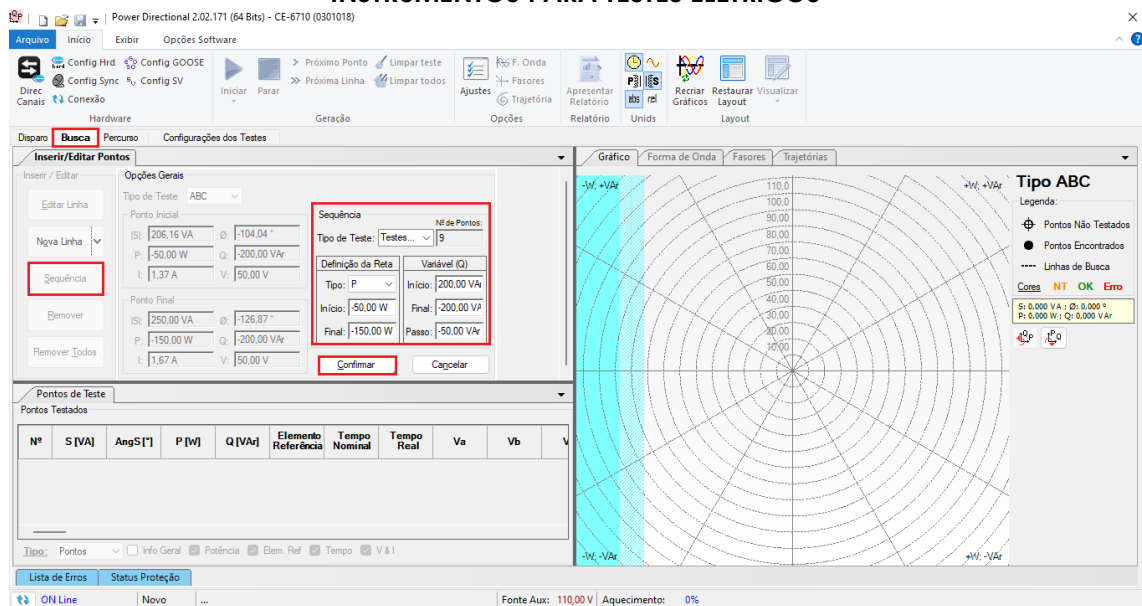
Power Directional 2.02.171 (64 Bits) - CE-6710 (0301018)

Arquivo Início Exibir Opções Software

Direc Canais Config Hrd Config Sync Conexão Config GOOSE Config SV
Hardware

Iniciar Parar Próximo Ponto Próxima Linha Limpar teste Limpar todos
Geração

Ajustes F. Onda Fasores Trajetória
Opções

Apresentar Relatório
Relatório

abs rel
Unids

Recriar Gráficos Restaurar Layout Visualizar
Layout

Disparo Busca Percurso Configurações dos Testes

Inserir/Editar Pontos

Inserir / Editar
Editar Linha
Nova Linha
Sequência
Remover
Remover Todos

Opções Gerais
Tipo de Teste ABC
Ponto Inicial
|S|: 206,16 VA Ø: -104,04 °
P: -50,00 W Q: -200,00 VAr
I: 1,37 A V: 50,00 V
Ponto Final
|S|: 250,00 VA Ø: -126,87 °
P: -150,00 W Q: -200,00 VAr
I: 1,67 A V: 50,00 V

Sequência
Nº de Pontos:
Tipo de Teste: Testes... 9
Definição da Reta
Tipo: P
Início: -50,00 W
Final: -150,00 W
Variável (Q)
Início: 200,00 VAr
Final: -200,00 VA
Passo: -50,00 VAr
Confirmar Cancelar

Pontos de Teste
Pontos Testados

| Nº | S [VA] | AngS [°] | P [W] | Q [VAr] | Elemento Referência | Tempo Nominal | Tempo Real | Va | Vb | V |
|---|---|---|---|---|---|---|---|---|---|---|

Tipo: Pontos Info Geral Potência Elem. Ref Tempo V & I

Gráfico Forma de Onda Fasores Trajetórias

-W; +VAr +W; +VAr
110,0 100,0 90,00 80,00 70,00 60,00 50,00 40,00 30,00 20,00 10,00
-W; -VAr +W; -VAr

Tipo ABC
Legenda:
Pontos Não Testados
Pontos Encontrados
Linhas de Busca
Cores NT OK Erro
S: 0,000 VA ; Ø: 0,000 °
P: 0,000 W ; Q: 0,000 VAr

Lista de Erros Status Proteção

ON Line Novo ... Fonte Aux: 110,0 V Aquecimento: 0%